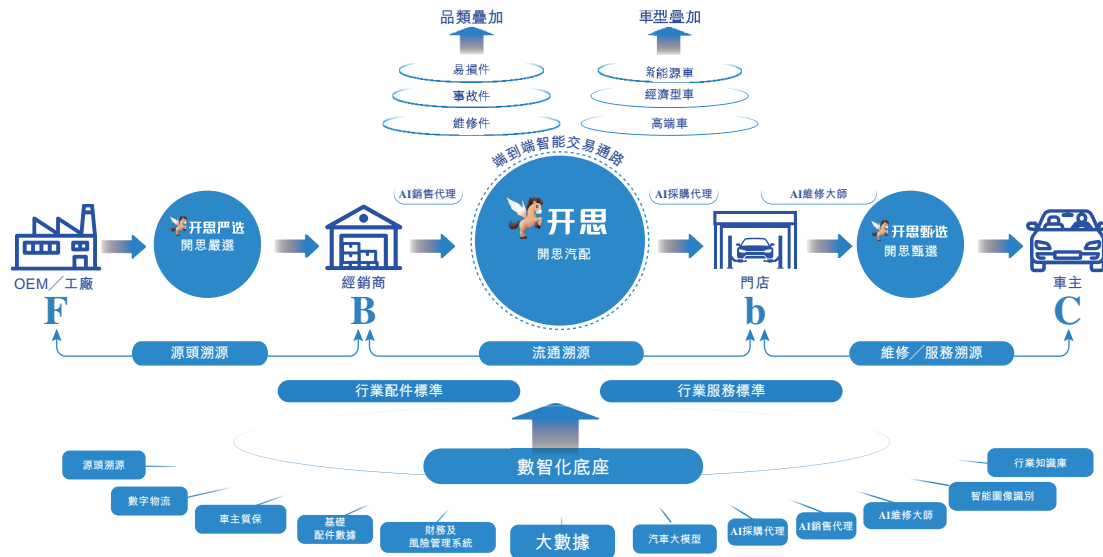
品類疊加

車型疊加

易損件

事故件

維修件

新能源車

經濟型車

高端車

端到端智能交易通路

开思严选
開思嚴選

AI銷售代理

开思
開思汽配

AI採購代理

AI維修大師

开思甄选
開思甄選

OEM／工廠
F

經銷商
B

門店
b

車主
C

源頭溯源

流通溯源

維修／服務溯源

行業配件標準

行業服務標準

數智化底座

源頭溯源

數字物流

車主質保

基礎
配件數據

財務及
風險管理系統

大數據

汽車大模型

AI採購代理

AI銷售代理

AI維修大師

智能圖像識別

行業知識庫